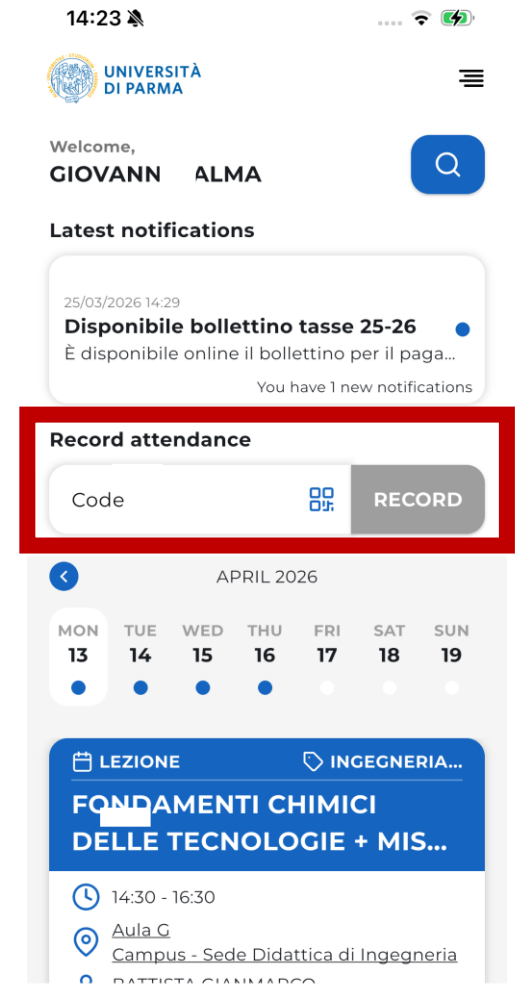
14:23

UNIVERSITÀ DI PARMA

Welcome,
GIOVANN ALMA

Latest notifications

25/03/2026 14:29
Disponibile bollettino tasse 25-26
È disponibile online il bollettino per il paga...
You have 1 new notifications

Record attendance

Code
RECORD

APRIL 2026

| MON | TUE | WED | THU | FRI | SAT | SUN |
|---|---|---|---|---|---|---|
| 13 | 14 | 15 | 16 | 17 | 18 | 19 |

LEZIONE
INGEGNERIA...
FONDAMENTI CHIMICI DELLE TECNOLOGIE + MIS...

14:30 - 16:30
Aula G
Campus - Sede Didattica di Ingegneria
BATTISTA GIANMARCO